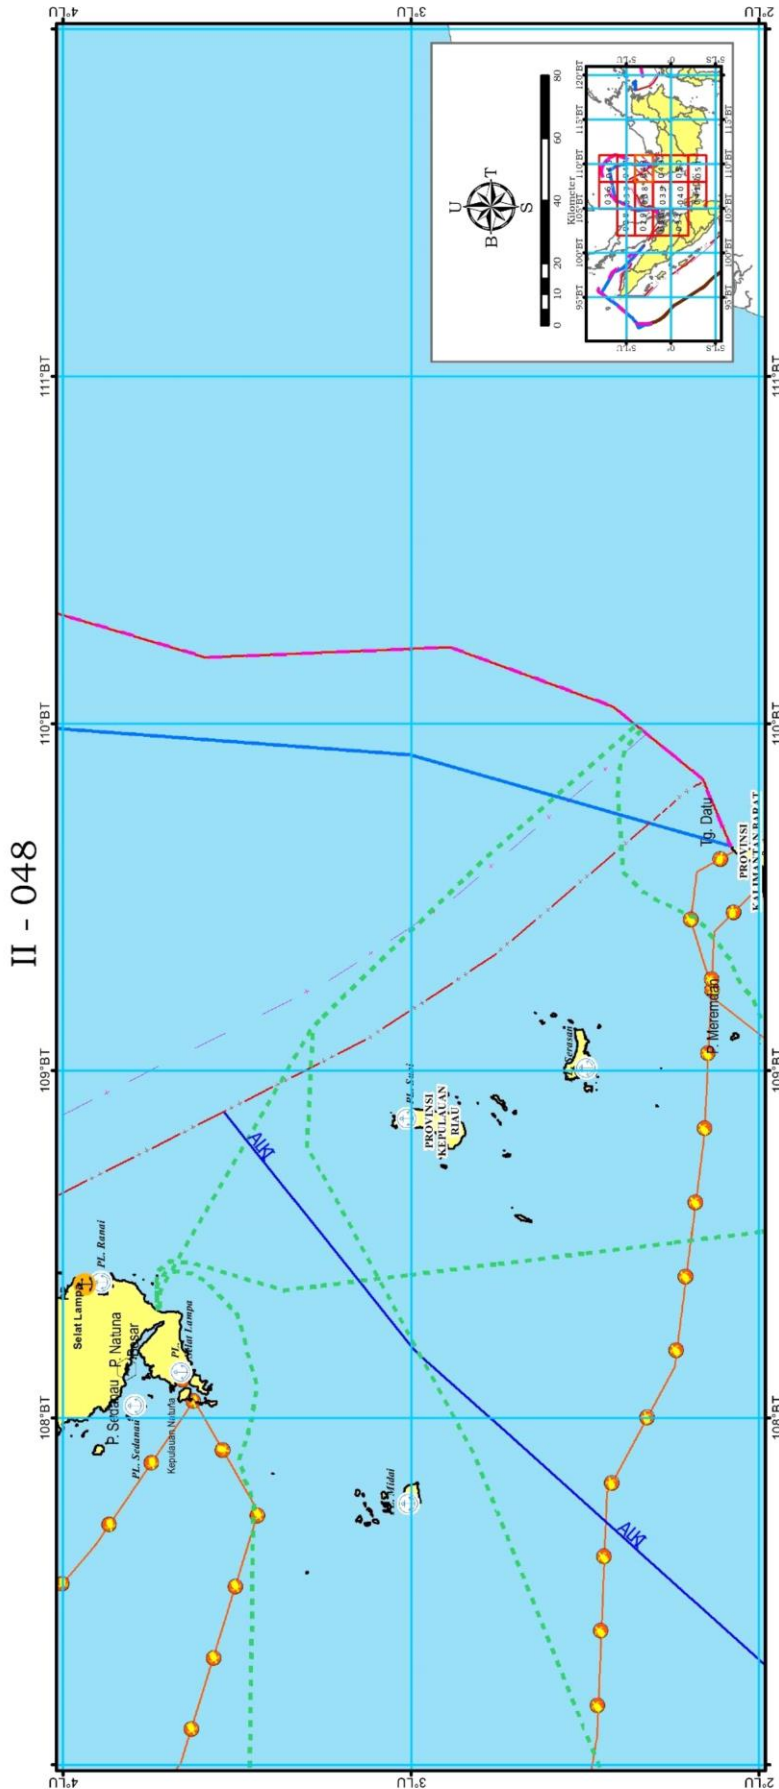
II - 048

4°LU
3°LU
2°LU
108°BT
109°BT
110°BT
111°BT

Selat Lampa
PL. Ranai
P. Natuna Besar
P. Sedanau
PL. Sedanau
PL. Tanjung Lampa
Kepulauan Natuna
PL. Midai
PL. Subi
PROVINSI KEPULAUAN RIAU
Serasan
P. Merembah
Tg. Datu
PROVINSI KALIMANTAN BARAT
ALKI
ALKI

U
T
S
B
0 10 20 40 60 80
Kilometer
95°BT 100°BT 105°BT 110°BT 115°BT 120°BT
5°LU
0°
5°LS